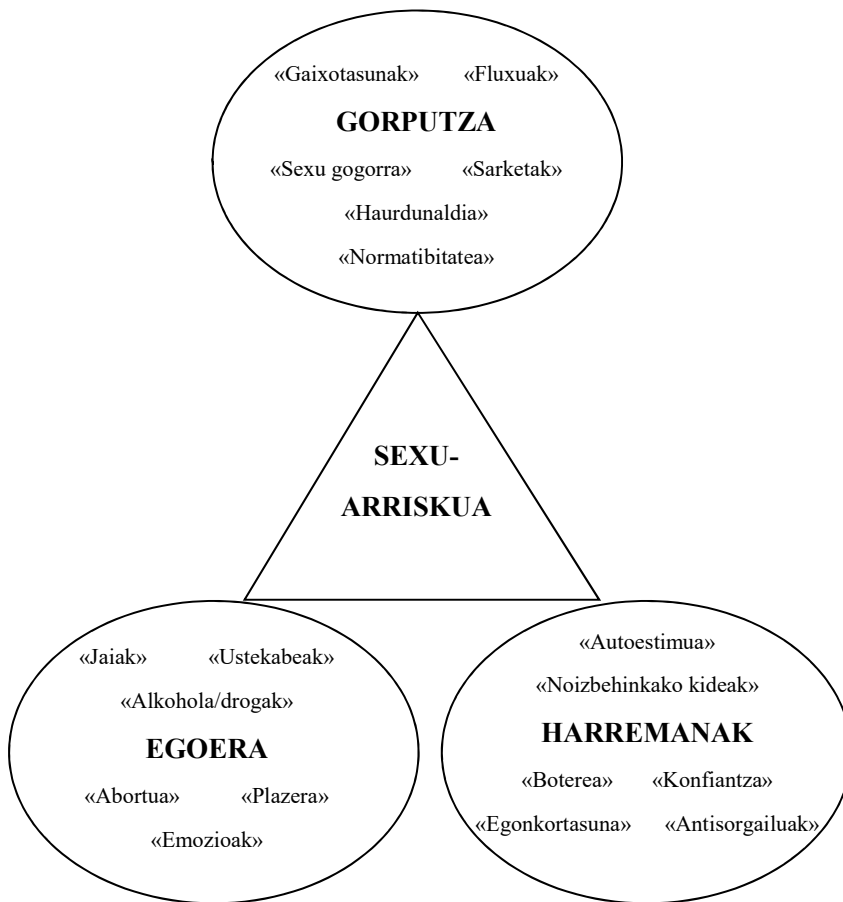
«Gaixotasunak» «Fluxuak»

GORPUTZA

«Sexu gogorra» «Sarketak»

«Haurdunaldia»

«Normatibitatea»

SEXU-ARRISKUA

«Jaiak» «Ustekabeak»

«Alkohola/drogak»

EGOERA

«Abortua» «Plazera»

«Emozioak»

«Autoestimua»

«Noizbehinkako kideak»

HARREMANAK

«Boterea» «Konfiantza»

«Egonkortasuna» «Antisorgailuak»